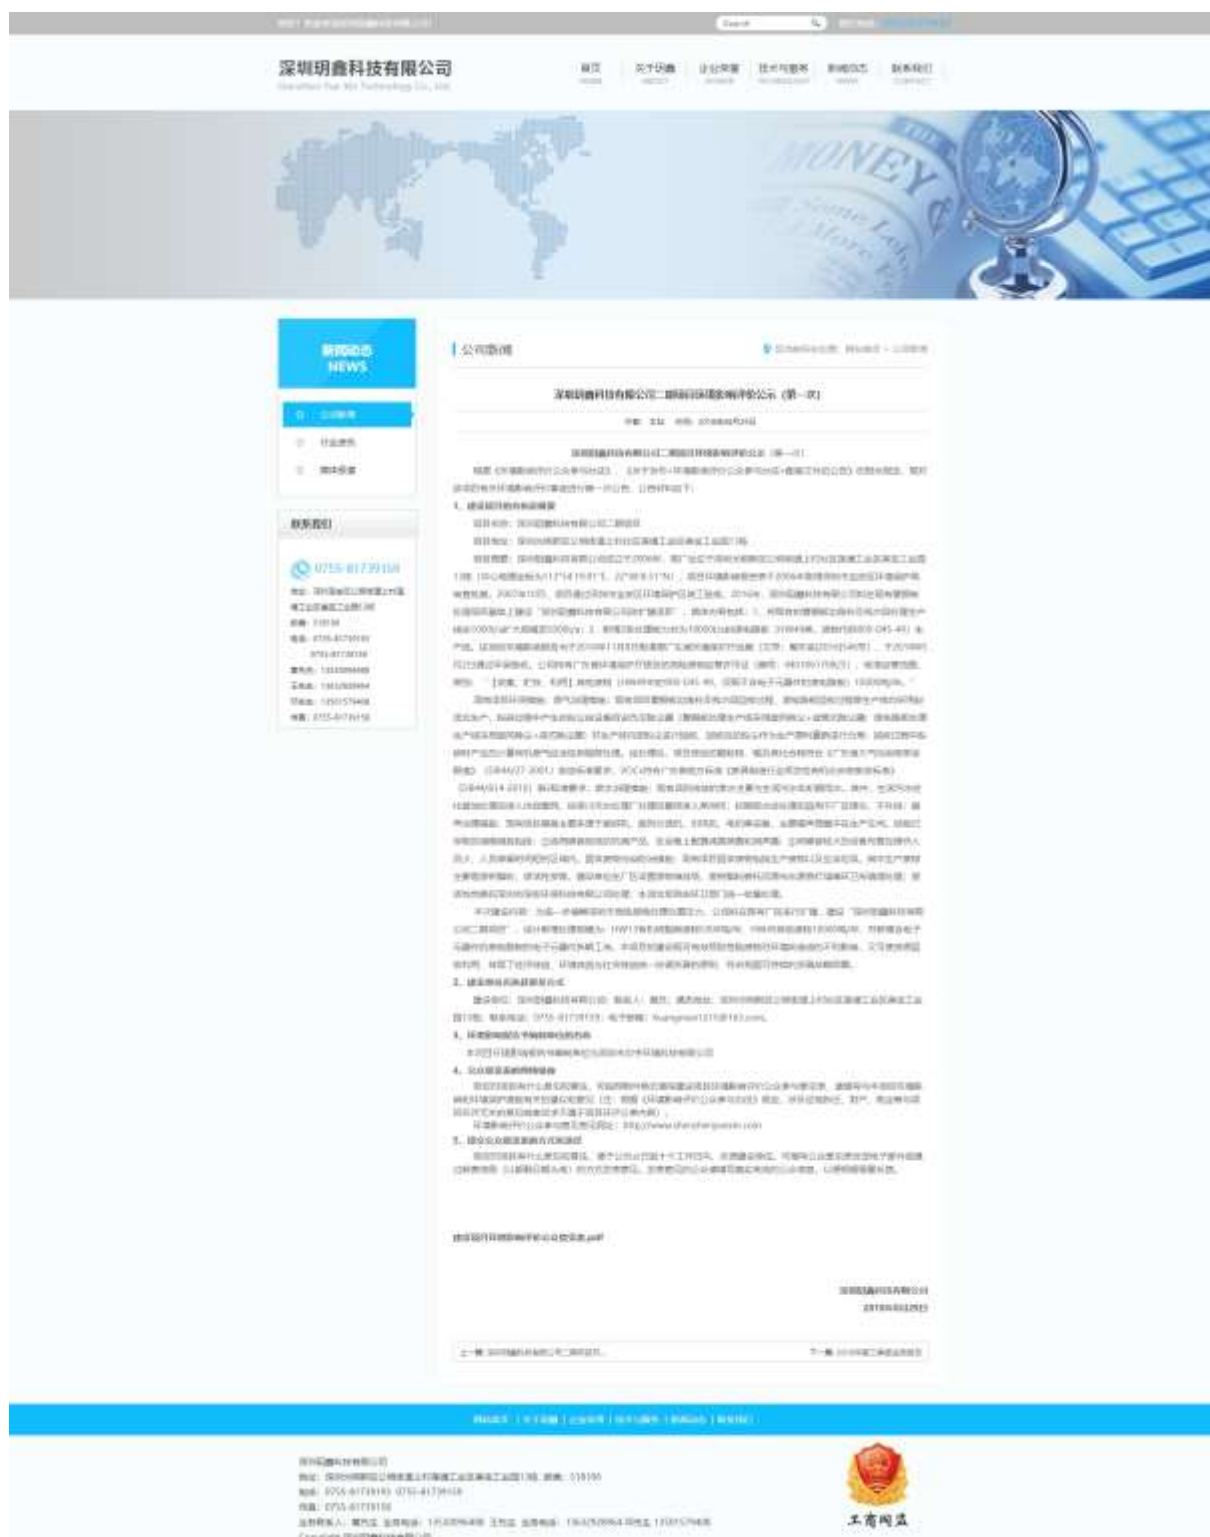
深圳玥鑫科技有限公司

首页 关于玥鑫 企业荣誉 技术与服务 新闻动态 联系我们

MONEY

新闻动态
NEWS

公司新闻

行业资讯

联系我们

0755-81739158

公司新闻

深圳玥鑫科技有限公司二期项目环境影响评价公示（第一次）

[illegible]

1、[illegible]

2、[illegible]

3、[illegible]

4、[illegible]

5、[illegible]

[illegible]

深圳玥鑫科技有限公司
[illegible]

上一篇 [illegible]
下一篇 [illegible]

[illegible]

深圳玥鑫科技有限公司
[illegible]

工商网监